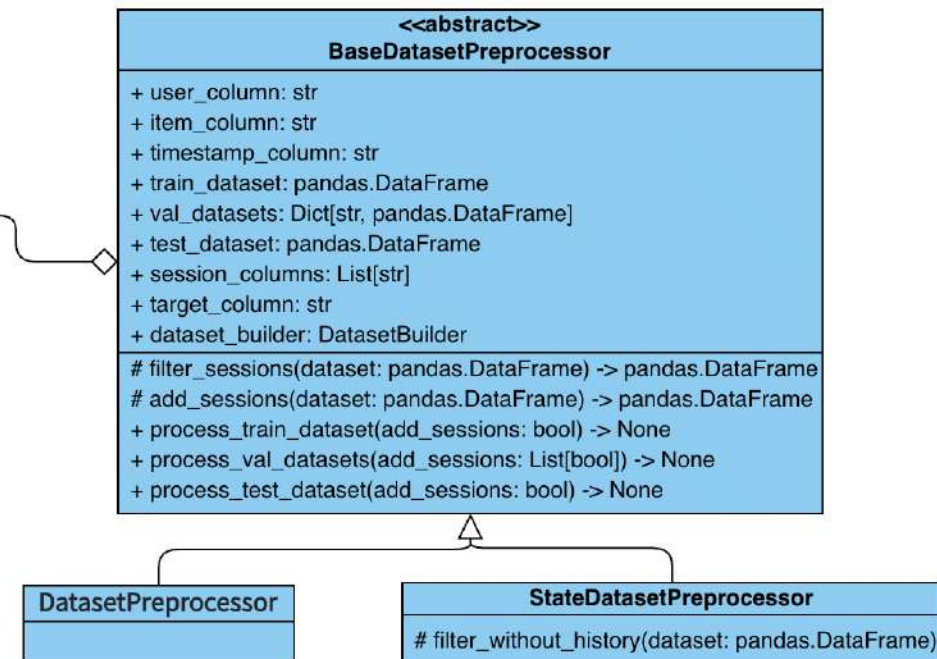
<<abstract>>
BaseDatasetPreprocessor

+ user_column: str
+ item_column: str
+ timestamp_column: str
+ train_dataset: pandas.DataFrame
+ val_datasets: Dict[str, pandas.DataFrame]
+ test_dataset: pandas.DataFrame
+ session_columns: List[str]
+ target_column: str
+ dataset_builder: DatasetBuilder

# filter_sessions(dataset: pandas.DataFrame) -> pandas.DataFrame
# add_sessions(dataset: pandas.DataFrame) -> pandas.DataFrame
+ process_train_dataset(add_sessions: bool) -> None
+ process_val_datasets(add_sessions: List[bool]) -> None
+ process_test_dataset(add_sessions: bool) -> None

DatasetPreprocessor

StateDatasetPreprocessor

# filter_without_history(dataset: pandas.DataFrame)